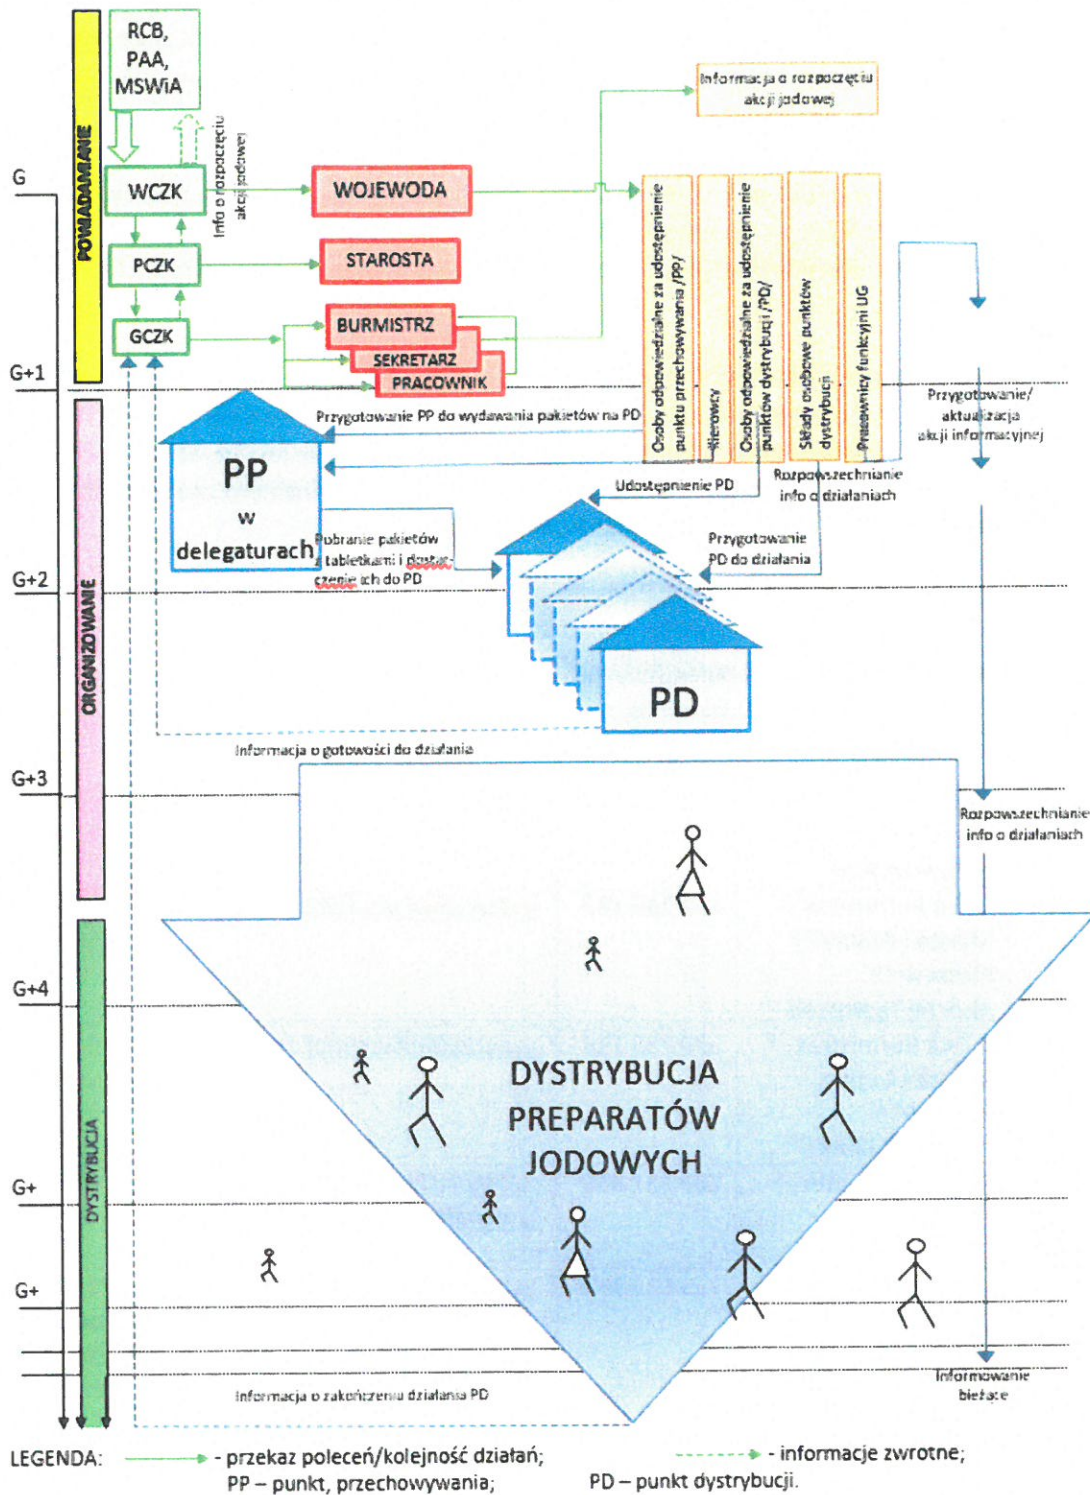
POWIADAMIANIE

RCB, PAA, MSWiA

Info o rozpoczęciu akcji jodowej

WCZK

PCZK

GCZK

WOJEWODA

STAROSTA

BURMISTRZ

SEKRETARZ

PRACOWNIK

Informacja o rozpoczęciu akcji jodowej

Osoby odpowiedzialne za udostępnienie punktu przechowywania /PP/

Kierowcy

Osoby odpowiedzialne za udostępnienie punktów dystrybucji /PD/

Składy osobowe punktów dystrybucji

Pracownicy funkcyjni UG

G

G+1

G+2

G+3

G+4

G+

G+

ORGANIZOWANIE

Przygotowanie PP do wydawania pakietów na PD

Przygotowanie/ aktualizacja akcji informacyjnej

PP w delegaturach

Udostępnienie PD

Rozpowszechnianie info o działaniach

Pobranie pakietów z tabletkami i dostarczenie ich do PD

Przygotowanie PD do działania

PD

Informacja o gotowości do działania

Rozpowszechnianie info o działaniach

DYSTRYBUCJA

DYSTRYBUCJA PREPARATÓW JODOWYCH

Informacja o zakończeniu działania PD

Informowanie bieżące

LEGENDA: - przekaz poleceń/kolejność działań; - informacje zwrotne;
PP – punkt, przechowywania; PD – punkt dystrybucji.